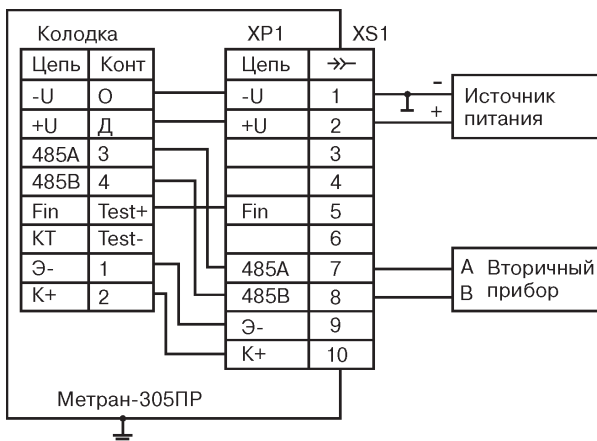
Колодка

| Цепь | Конт |
|---|---|
| -U | О |
| +U | Д |
| 485A | 3 |
| 485B | 4 |
| Fin | Test+ |
| KT | Test- |
| Э- | 1 |
| K+ | 2 |

XP1 XS1

| Цепь | $\rightarrow\!\succ$ |
|---|---|
| -U | 1 |
| +U | 2 |
| | 3 |
| | 4 |
| Fin | 5 |
| | 6 |
| 485A | 7 |
| 485B | 8 |
| Э- | 9 |
| K+ | 10 |

-
+
Источник питания

A Вторичный
B прибор

Метран-305ПР